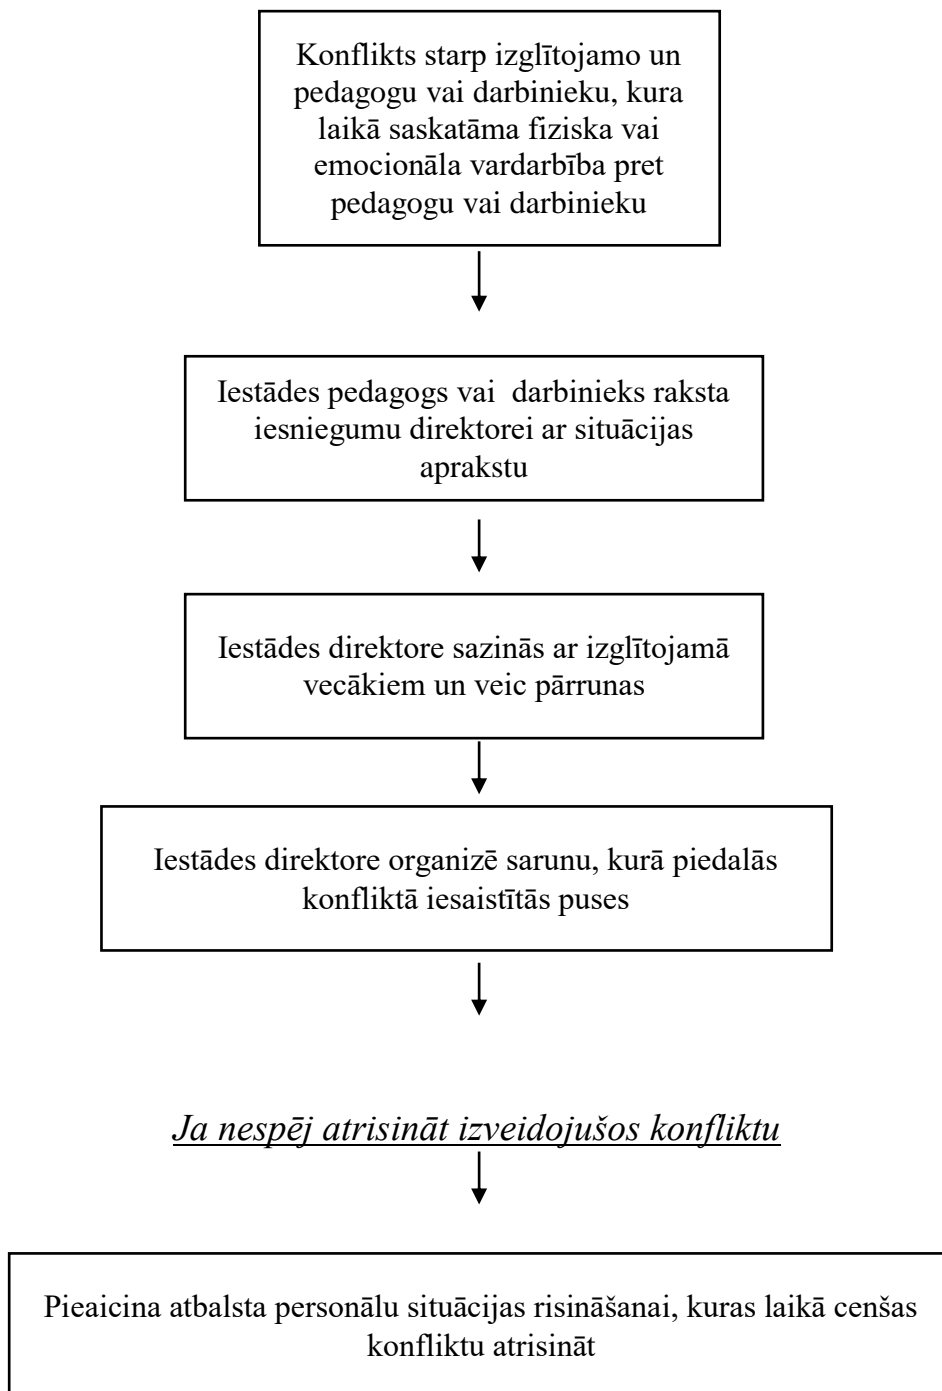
Konflikts starp izglītojamo un pedagogu vai darbinieku, kura laikā saskatāma fiziska vai emocionāla vardarbība pret pedagogu vai darbinieku

Iestādes pedagogs vai darbinieks raksta iesniegumu direktorei ar situācijas aprakstu

Iestādes direktore sazinās ar izglītojamā vecākiem un veic pārrunas

Iestādes direktore organizē sarunu, kurā piedalās konfliktā iesaistītās puses

Ja nespēj atrisināt izveidojušos konfliktu

Pieaicina atbalsta personālu situācijas risināšanai, kuras laikā cenšas konfliktu atrisināt